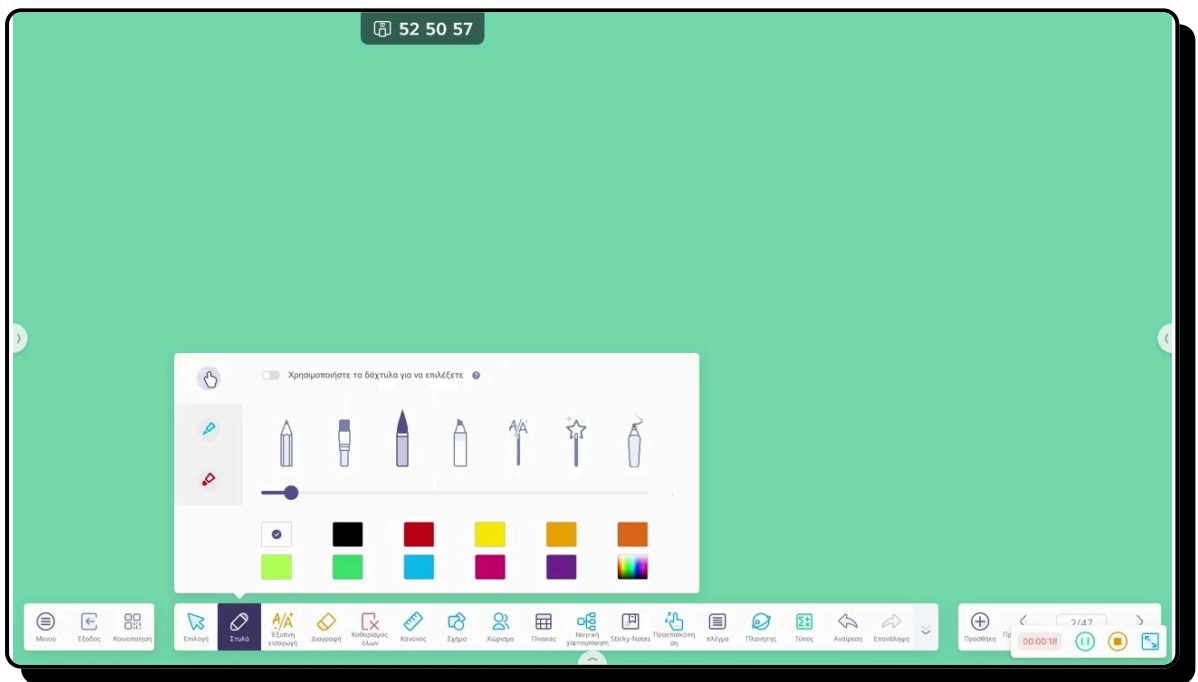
52 50 57

Χρησιμοποιήστε τα δάχτυλα για να επιλέξετε

Μενού
Έξοδος
Κοινοποίηση
Επιλογή
Στυλό
Έξυπνη εισαγωγή
Διαγραφή
Καθαρισμός όλων
Κανόνας
Σχήμα
Χώρισμα
Πίνακας
Νοητική χαρτογράφηση
Sticky-Notes
Προεπισκόπηση
πλέγμα
Πλανήτης
Τύπος
Αναίρεση
Επανάληψη
Προσθήκη
2/47
00:00:18